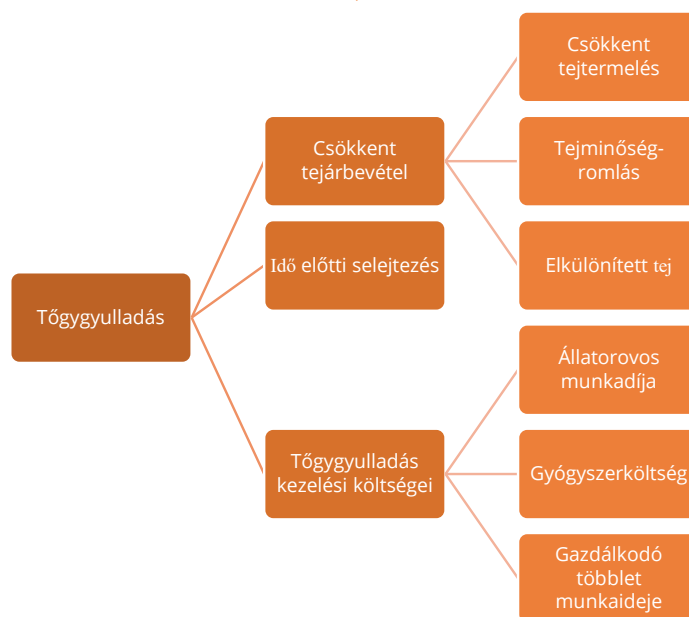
Tőgygyulladás

Csökkent tejárbevétel

Idő előtti selejtezés

Tőgygyulladás kezelési költségei

Csökkent tejtermelés

Tejminőség-romlás

Elkülönített tej

Állatorvos munkadíja

Gyógyszerköltség

Gazdálkodó többlet munkaideje